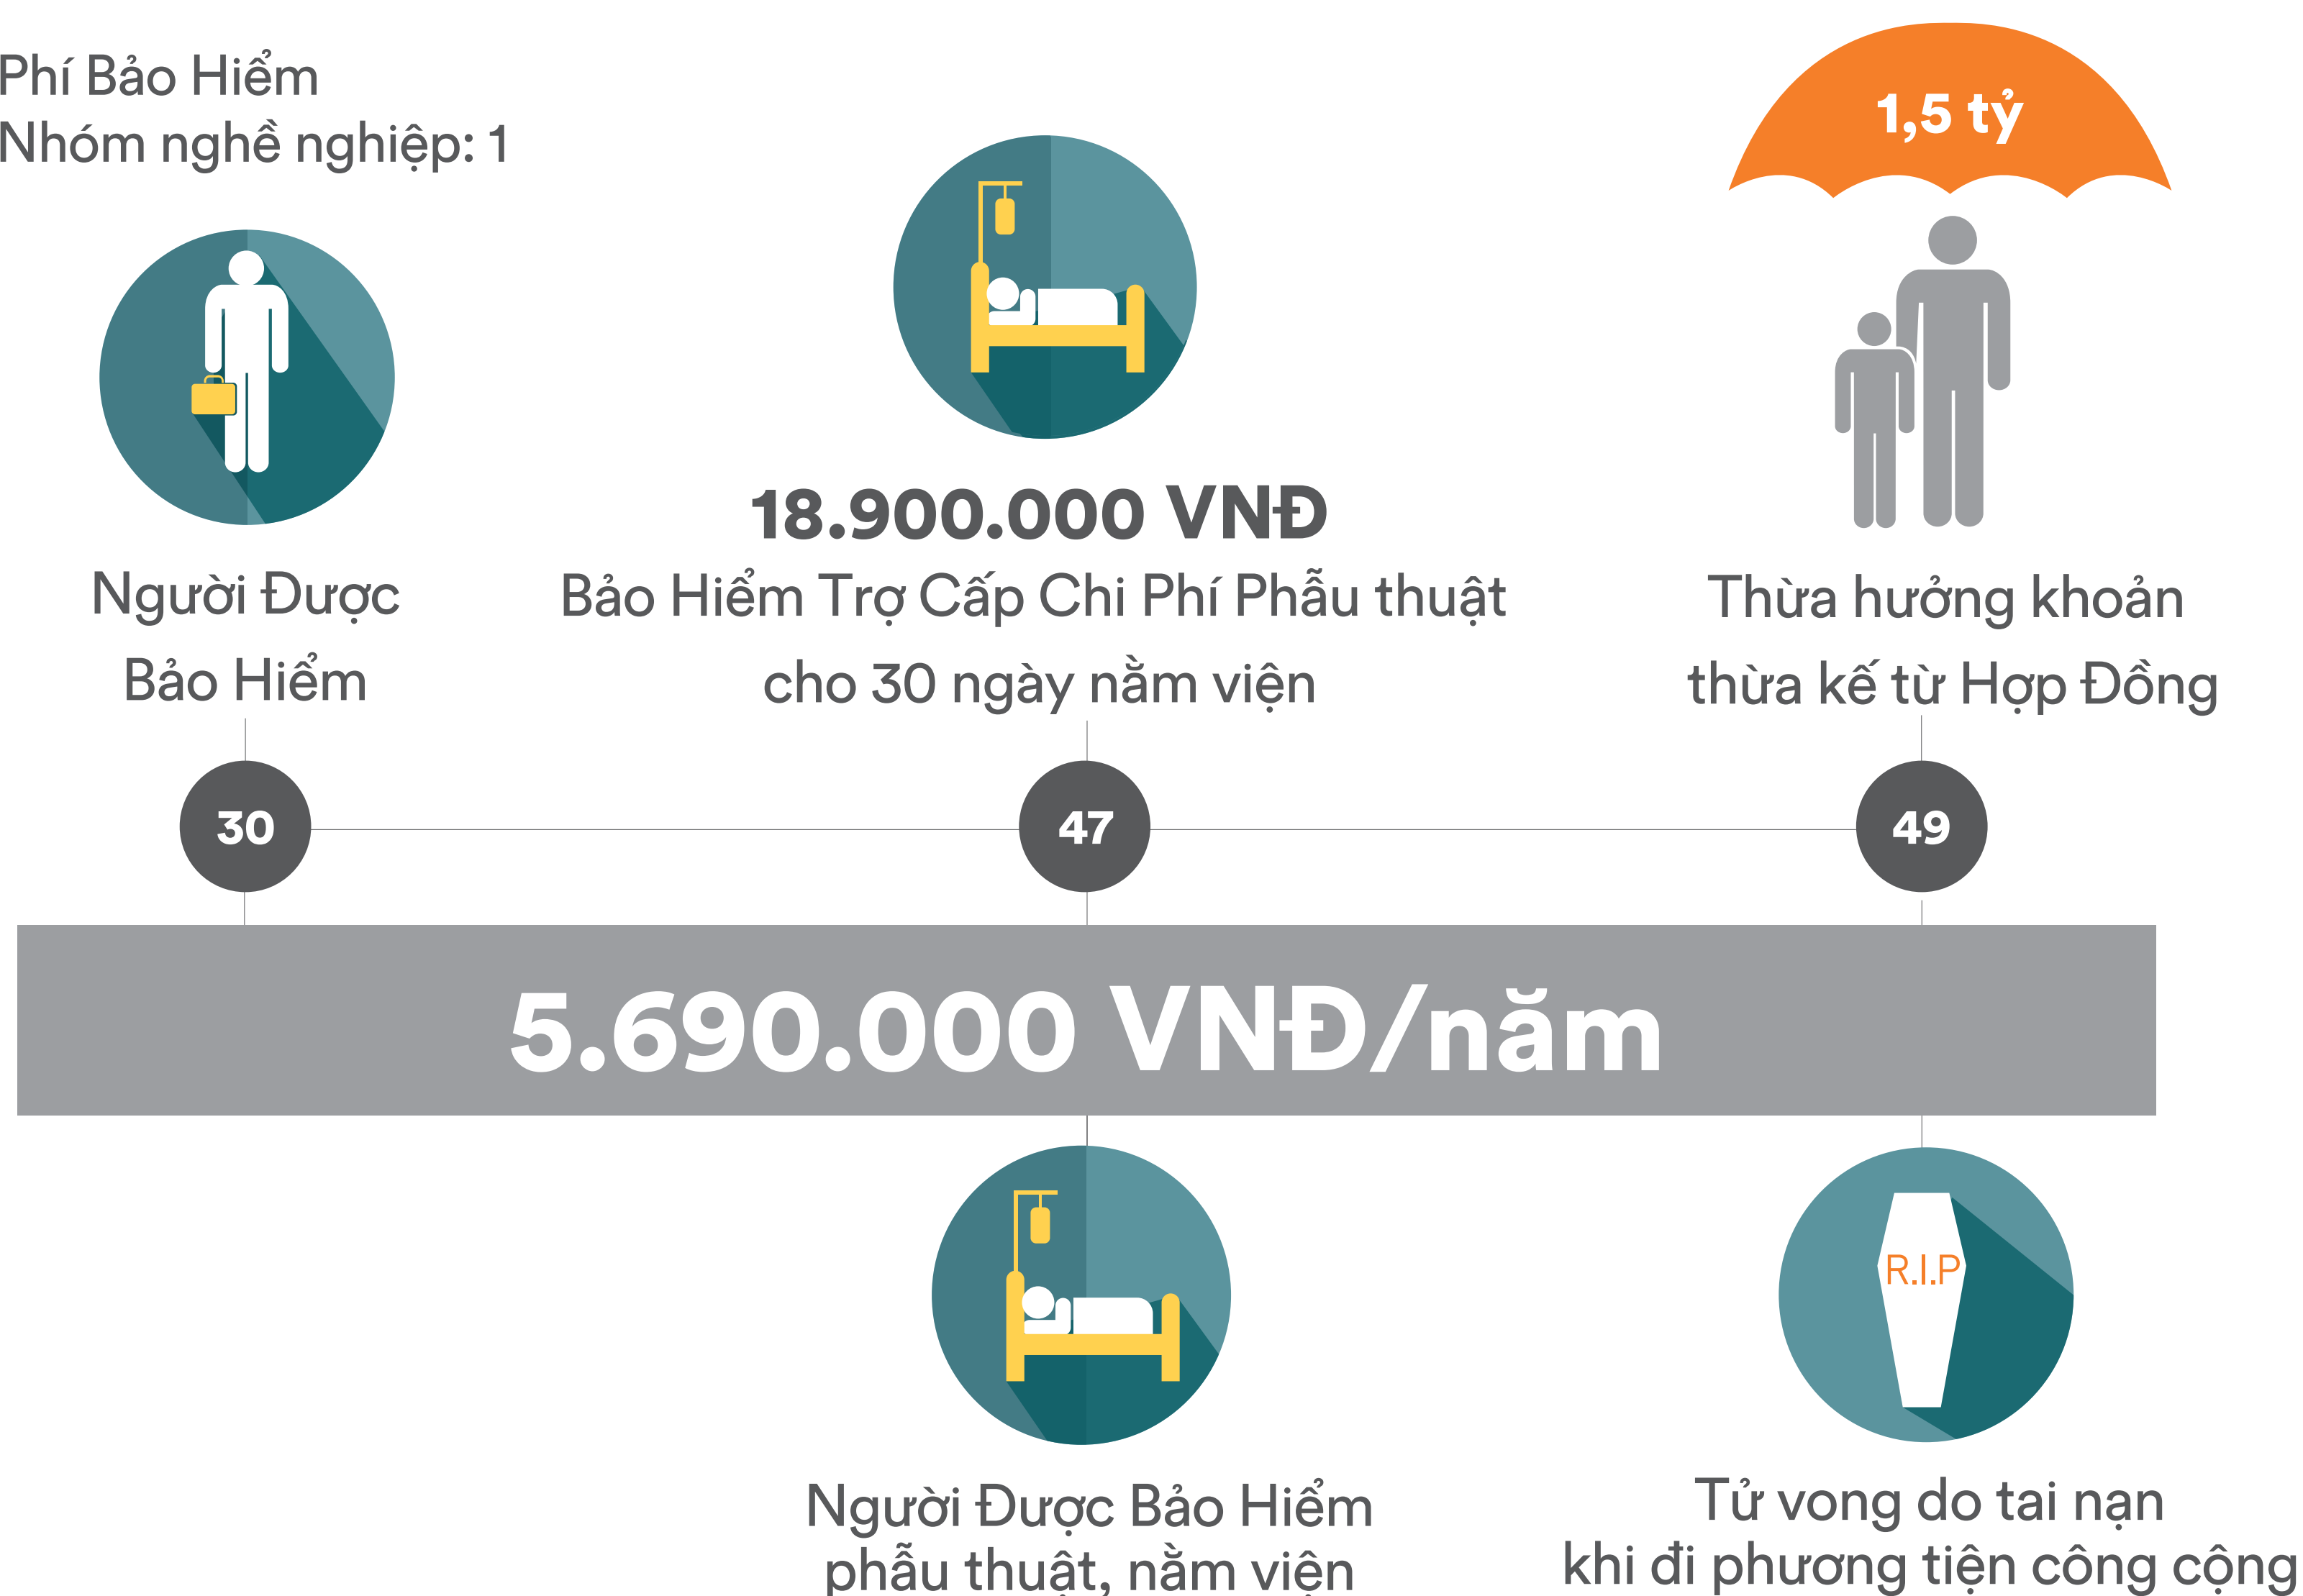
Phí Bảo Hiểm
Nhóm nghề nghiệp: 1

1,5 tỷ

Người Được Bảo Hiểm

18.900.000 VNĐ
Bảo Hiểm Trợ Cấp Chi Phí Phẫu thuật cho 30 ngày nằm viện

Thừa hưởng khoản thừa kế từ Hợp Đồng

30

47

49

5.690.000 VNĐ/năm

R.I.P

Người Được Bảo Hiểm phẫu thuật, nằm viện

Tử vong do tai nạn khi đi phương tiện công cộng